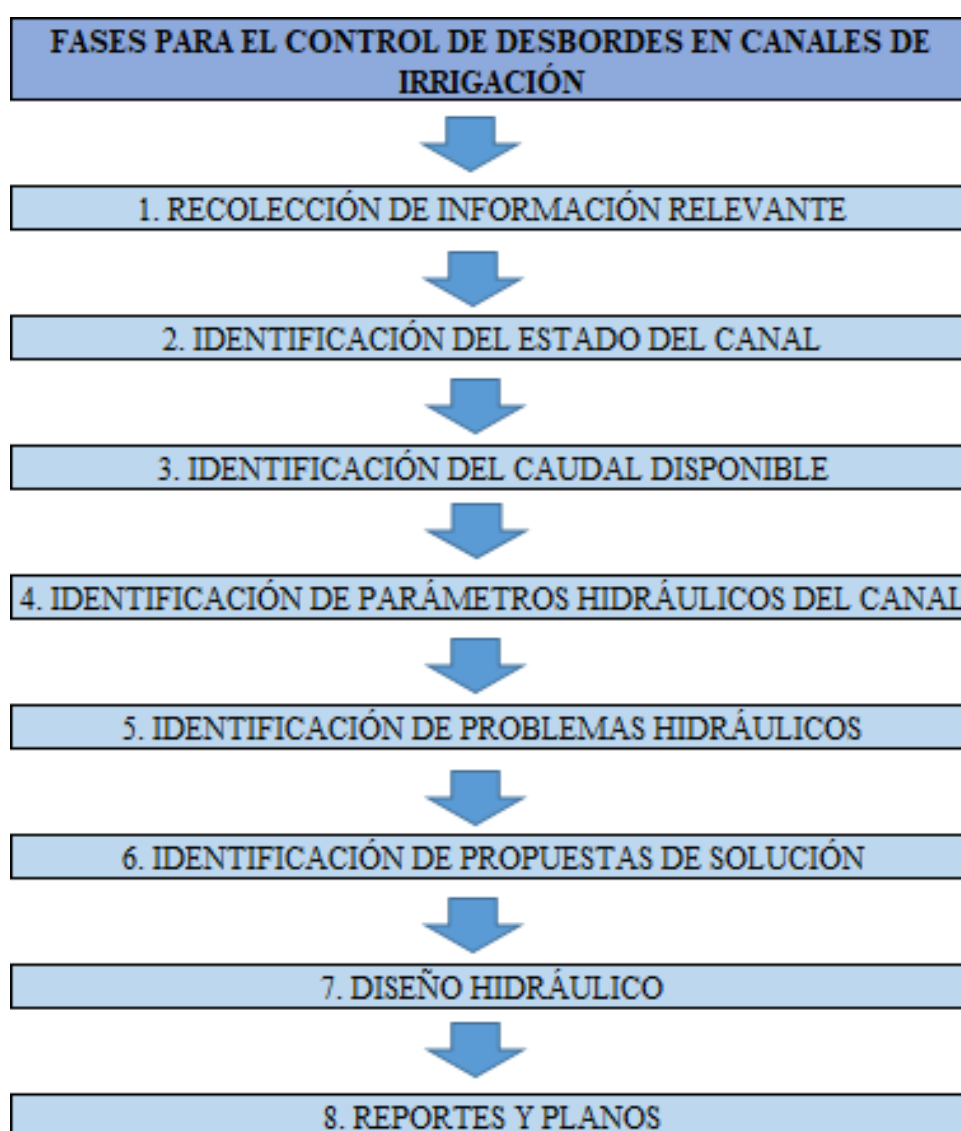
FASES PARA EL CONTROL DE DESBORDES EN CANALES DE IRRIGACIÓN

1. RECOLECCIÓN DE INFORMACIÓN RELEVANTE

2. IDENTIFICACIÓN DEL ESTADO DEL CANAL

3. IDENTIFICACIÓN DEL CAUDAL DISPONIBLE

4. IDENTIFICACIÓN DE PARÁMETROS HIDRÁULICOS DEL CANAL

5. IDENTIFICACIÓN DE PROBLEMAS HIDRÁULICOS

6. IDENTIFICACIÓN DE PROPUESTAS DE SOLUCIÓN

7. DISEÑO HIDRÁULICO

8. REPORTES Y PLANOS